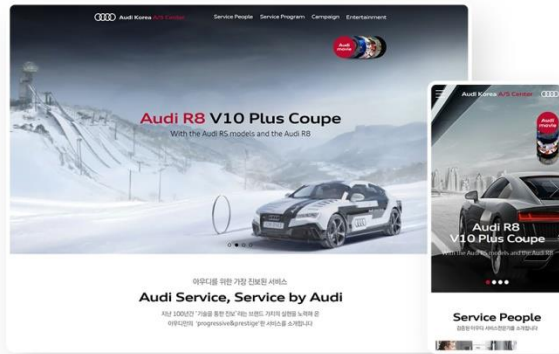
Audi Korea A/S Center
Service People
Service Program
Campaign
Entertainment

Audi movie

Audi R8 V10 Plus Coupe
With the Audi RS models and the Audi R8

아우디를 위한 가장 진보된 서비스
Audi Service, Service by Audi
지난 100년간 '기술을 통한 진보'라는 브랜드 가치의 실현을 노력해 온 아우디만의 'progressive&prestige'한 서비스를 소개합니다

Audi Korea A/S Center
Audi movie
Audi R8
V10 Plus Coupe
With the Audi RS models and the Audi R8

Service People
검증된 아우디 서비스전문가를 소개합니다